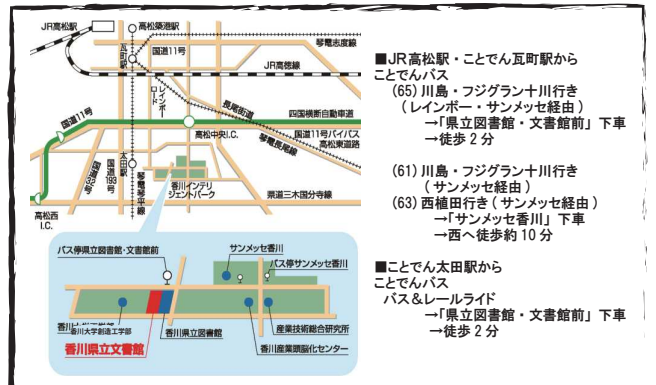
JR高松駅
高松築港駅
瓦町駅
国道11号
琴電志度線
JR高徳線
レインボーロード
長尾街道
四国横断自動車道
国道11号
高松中央I.C.
国道11号バイパス
琴電長尾線
高松東道路
太田駅
国道193号
琴電琴平線
香川インテリジェントパーク
県道三木国分寺線
高松西I.C.

バス停県立図書館・文書館前
サンメッセ香川
バス停サンメッセ香川
香川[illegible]
香川大学創造工学部
香川県立図書館
産業技術総合研究所
香川産業頭脳化センター
香川県立文書館

■JR高松駅・ことでん瓦町駅から
ことでんバス
(65) 川島・フジグラン十川行き
（レインボー・サンメッセ経由）
→「県立図書館・文書館前」下車
→徒歩 2 分

(61) 川島・フジグラン十川行き
（サンメッセ経由）
(63) 西植田行き（サンメッセ経由）
→「サンメッセ香川」下車
→西へ徒歩約 10 分

■ことでん太田駅から
ことでんバス
バス＆レールライド
→「県立図書館・文書館前」下車
→徒歩 2 分